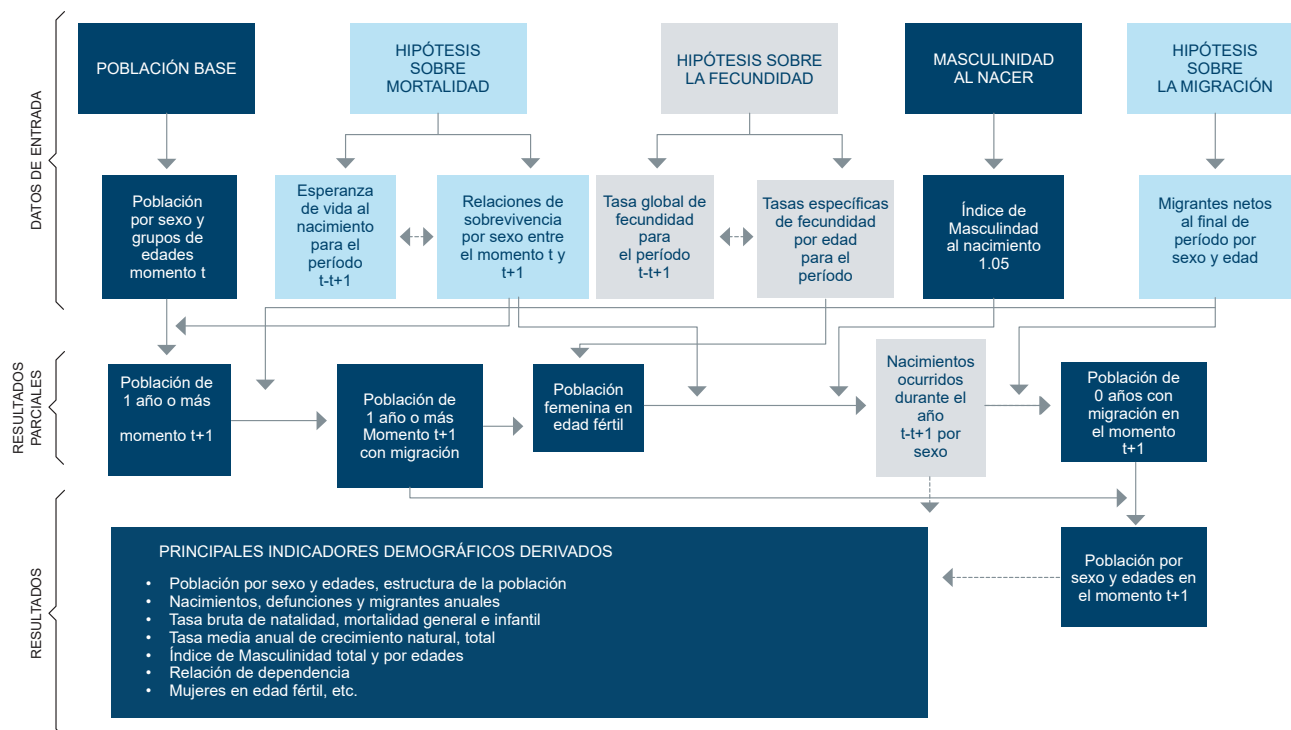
DATOS DE ENTRADA

POBLACIÓN BASE

HIPÓTESIS SOBRE MORTALIDAD

HIPÓTESIS SOBRE LA FECUNDIDAD

MASCULINIDAD AL NACER

HIPÓTESIS SOBRE LA MIGRACIÓN

Población por sexo y grupos de edades momento t

Esperanza de vida al nacimiento para el período t-t+1

Relaciones de sobrevivencia por sexo entre el momento t y t+1

Tasa global de fecundidad para el período t-t+1

Tasas específicas de fecundidad por edad para el período

Índice de Masculinidad al nacimiento 1.05

Migrantes netos al final de período por sexo y edad

RESULTADOS PARCIALES

Población de 1 año o más

momento t+1

Población de 1 año o más Momento t+1 con migración

Población femenina en edad fértil

Nacimientos ocurridos durante el año t-t+1 por sexo

Población de 0 años con migración en el momento t+1

RESULTADOS

PRINCIPALES INDICADORES DEMOGRÁFICOS DERIVADOS

• Población por sexo y edades, estructura de la población
• Nacimientos, defunciones y migrantes anuales
• Tasa bruta de natalidad, mortalidad general e infantil
• Tasa media anual de crecimiento natural, total
• Índice de Masculinidad total y por edades
• Relación de dependencia
• Mujeres en edad fértil, etc.

Población por sexo y edades en el momento t+1